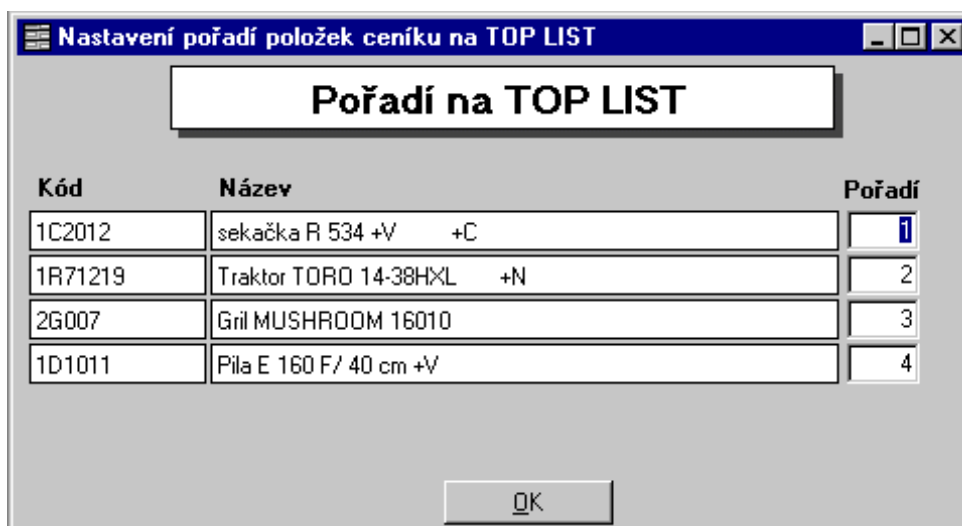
Nastavení pořadí položek ceníku na TOP LIST

Pořadí na TOP LIST

| Kód | Název | Pořadí |
|---|---|---|
| 1C2012 | sekačka R 534 +V +C | 1 |
| 1R71219 | Traktor TORO 14-38HXL +N | 2 |
| 2G007 | Gril MUSHROOM 16010 | 3 |
| 1D1011 | Pila E 160 F/ 40 cm +V | 4 |

OK